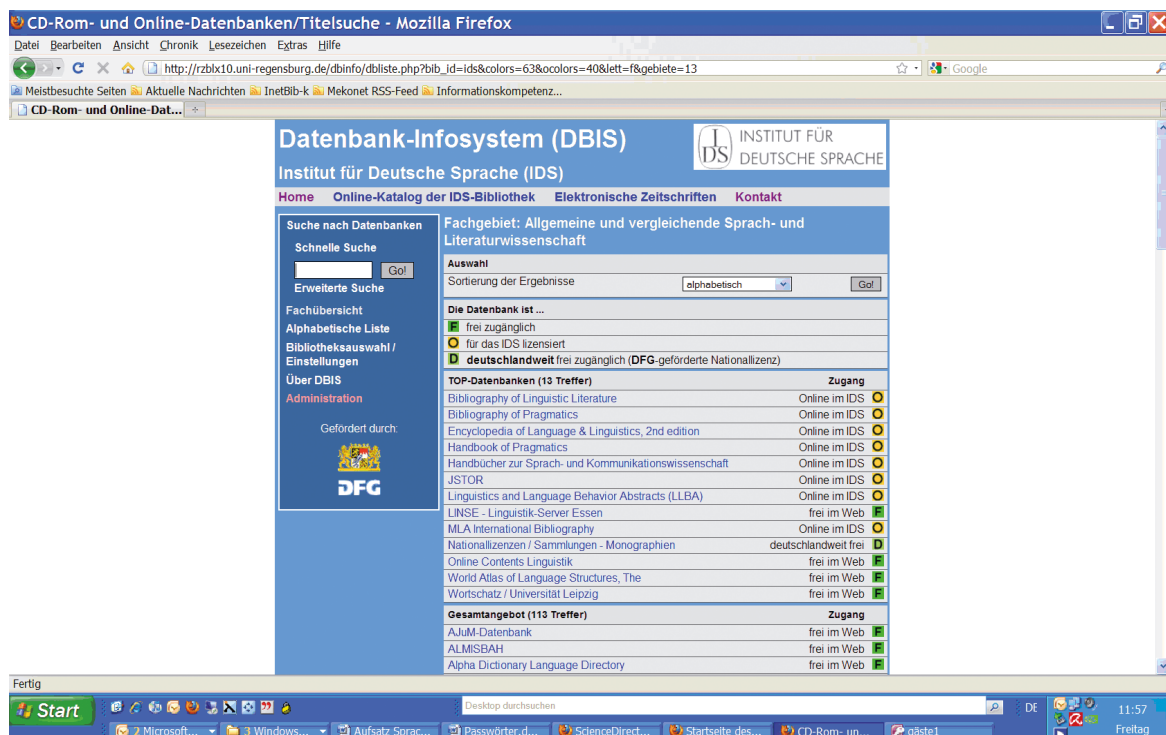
CD-Rom- und Online-Datenbanken/Titelsuche - Mozilla Firefox

Datei Bearbeiten Ansicht Chronik Lesezeichen Extras Hilfe

http://rzblx10.uni-regensburg.de/dbinfo/dbliste.php?bib_id=ids&colors=63&ocolors=40&lett=f&gebiete=13

Google

Meistbesuchte Seiten Aktuelle Nachrichten InetBib-k Mekonet RSS-Feed Informationskompetenz...

CD-Rom- und Online-Dat...

Datenbank-Infosystem (DBIS)

Institut für Deutsche Sprache (IDS)

IDS INSTITUT FÜR DEUTSCHE SPRACHE

Home Online-Katalog der IDS-Bibliothek Elektronische Zeitschriften Kontakt

Suche nach Datenbanken
Schnelle Suche
Go!
Erweiterte Suche
Fachübersicht
Alphabetische Liste
Bibliotheksauswahl / Einstellungen
Über DBIS
Administration

Gefördert durch:
DFG

Fachgebiet: Allgemeine und vergleichende Sprach- und Literaturwissenschaft

Auswahl
Sortierung der Ergebnisse alphabetisch Go!

Die Datenbank ist ...
F frei zugänglich
O für das IDS lizensiert
D deutschlandweit frei zugänglich (DFG-geförderte Nationallizenz)

| TOP-Datenbanken (13 Treffer) | Zugang |
|---|---|
| Bibliography of Linguistic Literature | Online im IDS O |
| Bibliography of Pragmatics | Online im IDS O |
| Encyclopedia of Language & Linguistics, 2nd edition | Online im IDS O |
| Handbook of Pragmatics | Online im IDS O |
| Handbücher zur Sprach- und Kommunikationswissenschaft | Online im IDS O |
| JSTOR | Online im IDS O |
| Linguistics and Language Behavior Abstracts (LLBA) | Online im IDS O |
| LINSE - Linguistik-Server Essen | frei im Web F |
| MLA International Bibliography | Online im IDS O |
| Nationallizenzen / Sammlungen - Monographien | deutschlandweit frei D |
| Online Contents Linguistik | frei im Web F |
| World Atlas of Language Structures, The | frei im Web F |
| Wortschatz / Universität Leipzig | frei im Web F |

| Gesamtangebot (113 Treffer) | Zugang |
|---|---|
| AJuM-Datenbank | frei im Web F |
| ALMISBAH | frei im Web F |
| Alpha Dictionary Language Directory | frei im Web F |

Fertig

Start Desktop durchsuchen DE 11:57 Freitag

2 Microsoft... 3 Windows... Aufsatz Sprac... Passwörter.d... ScienceDirect... Startseite des... CD-Rom- un... gäste1